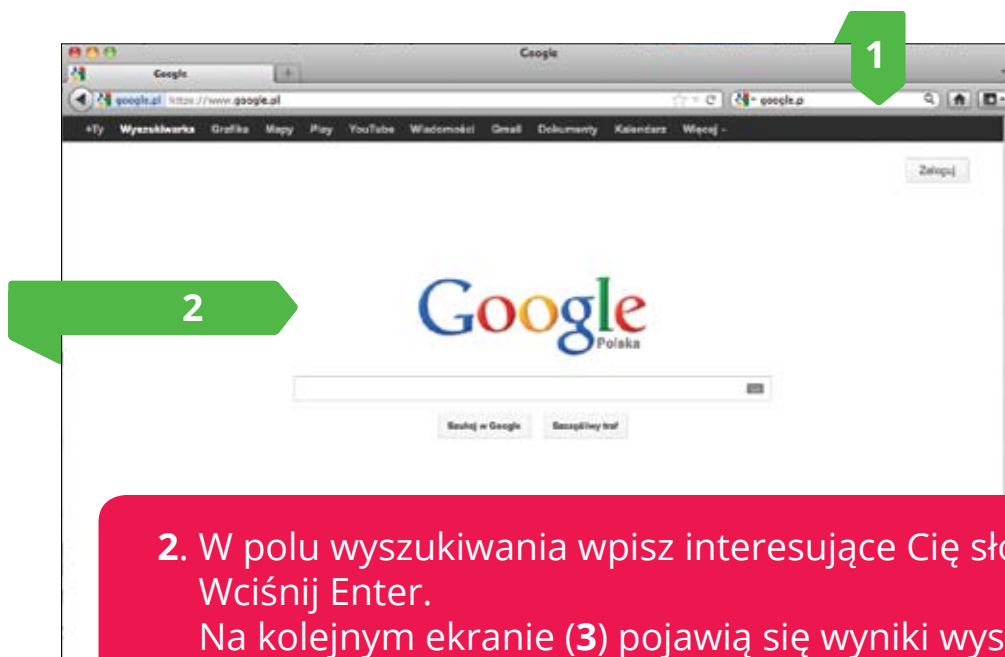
1

Google

Google

google.pl https://www.google.pl

google.p

+Ty Wyszukiwarka Grafika Mapy Play YouTube Wiadomości Gmail Dokumenty Kalendarz Więcej

Zaloguj

2

Google
Polska

Szukaj w Google Szczęśliwy traf

**2**. W polu wyszukiwania wpisz interesujące Cię sło
Wciśnij Enter.
Na kolejnym ekranie (**3**) pojawią się wyniki wys